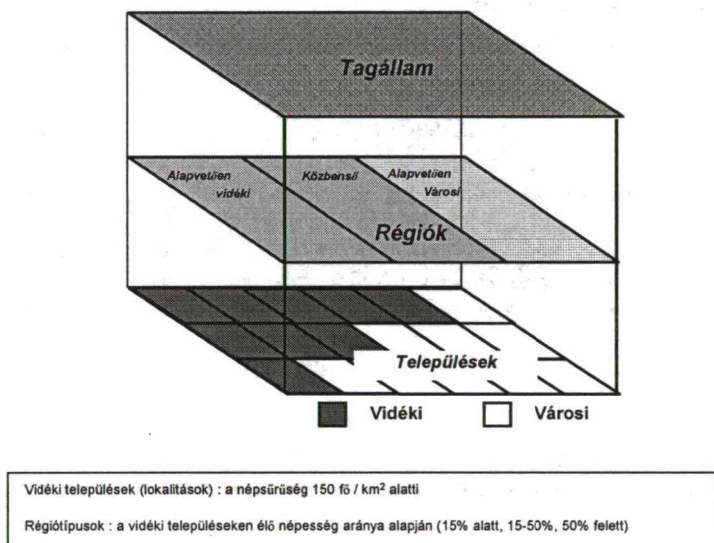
Tagállam

Alapvetően vidéki

Közbenső

Alapvetően Városi

Régiók

Települések

Vidéki

Városi

Vidéki települések (lokalitások) : a népsűrűség 150 fő / km$^2$ alatti

Régiótípusok : a vidéki településeken élő népesség aránya alapján (15% alatt, 15-50%, 50% felett)